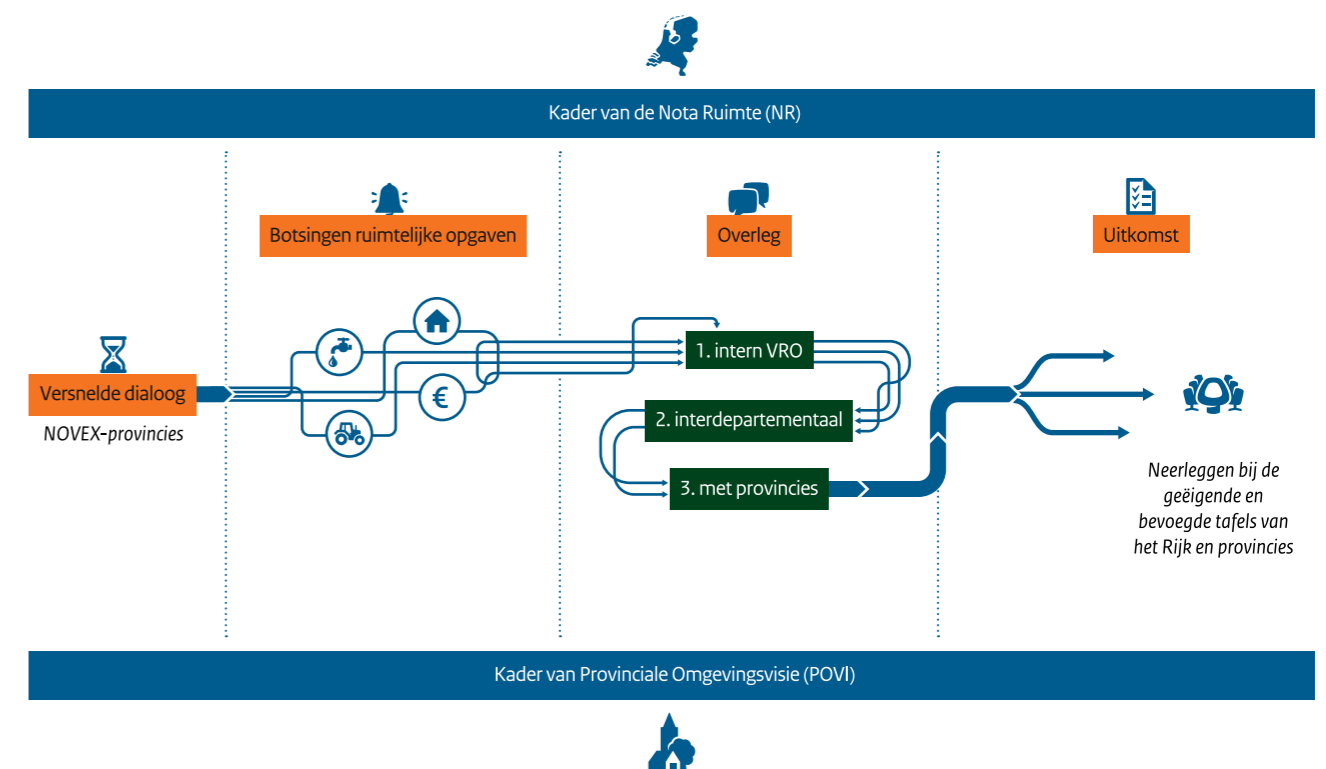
Kader van de Nota Ruimte (NR)

Botsingen ruimtelijke opgaven

Overleg

Uitkomst

Versnelde dialoog

NOVEX-provincies

€

1. intern VRO

2. interdepartementaal

3. met provincies

Neerleggen bij de geëigende en bevoegde tafels van het Rijk en provincies

Kader van Provinciale Omgevingsvisie (POVI)